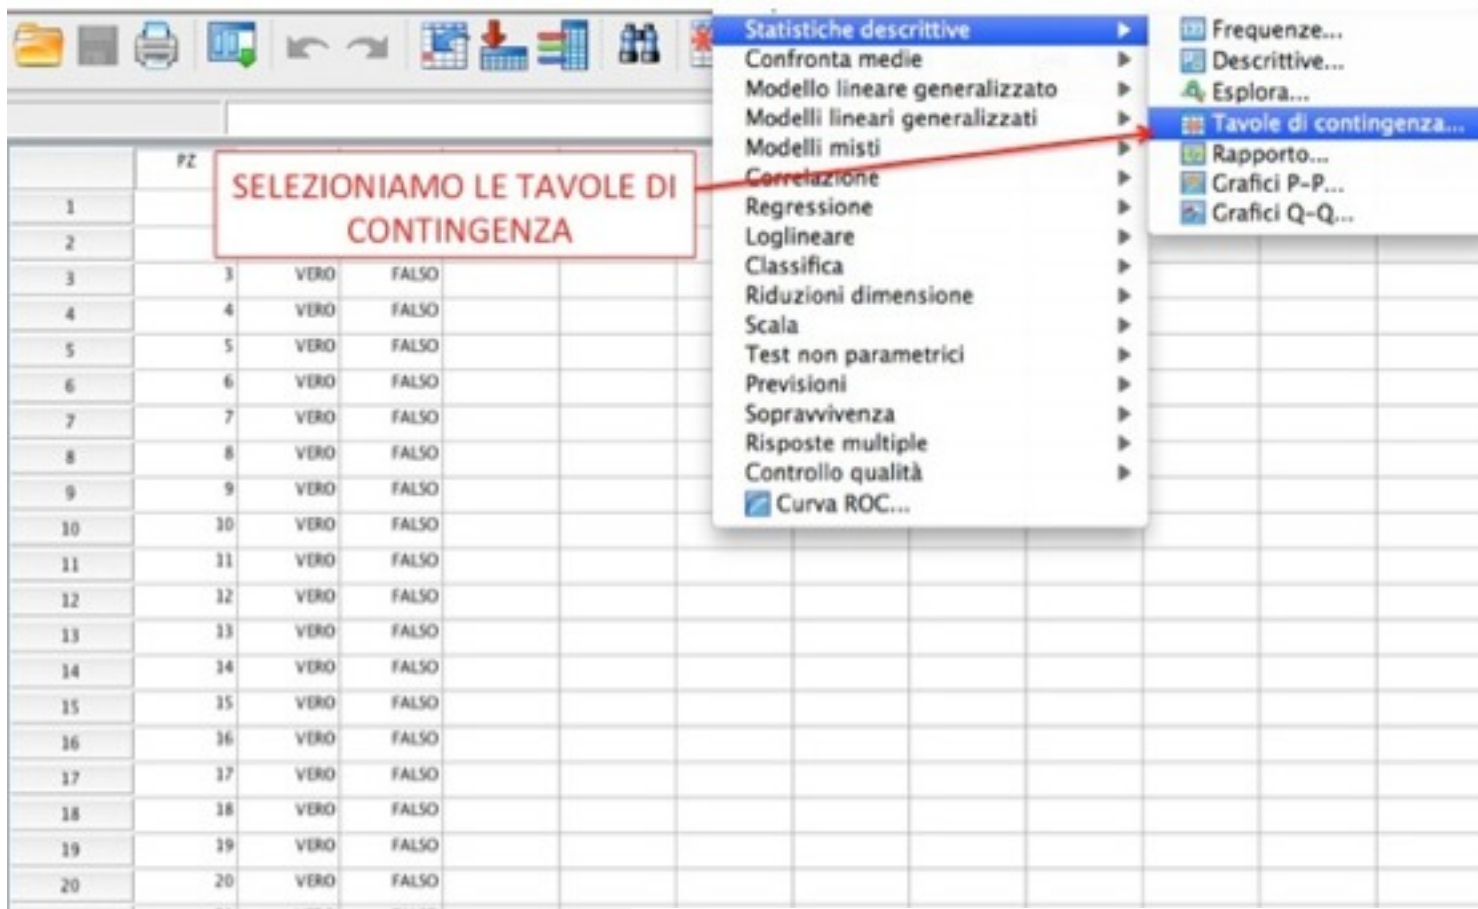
Statistiche descrittive
Confronta medie
Modello lineare generalizzato
Modelli lineari generalizzati
Modelli misti
Correlazione
Regressione
Loglineare
Classifica
Riduzioni dimensione
Scala
Test non parametrici
Previsioni
Sopravvivenza
Risposte multiple
Controllo qualità
Curva ROC...

Frequenze...
Descrittive...
Esplora...
Tavole di contingenza...
Rapporto...
Grafici P-P...
Grafici Q-Q...

SELEZIONIAMO LE TAVOLE DI CONTINGENZA

| | PZ | | |
|---|---|---|---|
| 1 | | | |
| 2 | | | |
| 3 | 3 | VERO | FALSO |
| 4 | 4 | VERO | FALSO |
| 5 | 5 | VERO | FALSO |
| 6 | 6 | VERO | FALSO |
| 7 | 7 | VERO | FALSO |
| 8 | 8 | VERO | FALSO |
| 9 | 9 | VERO | FALSO |
| 10 | 10 | VERO | FALSO |
| 11 | 11 | VERO | FALSO |
| 12 | 12 | VERO | FALSO |
| 13 | 13 | VERO | FALSO |
| 14 | 14 | VERO | FALSO |
| 15 | 15 | VERO | FALSO |
| 16 | 16 | VERO | FALSO |
| 17 | 17 | VERO | FALSO |
| 18 | 18 | VERO | FALSO |
| 19 | 19 | VERO | FALSO |
| 20 | 20 | VERO | FALSO |